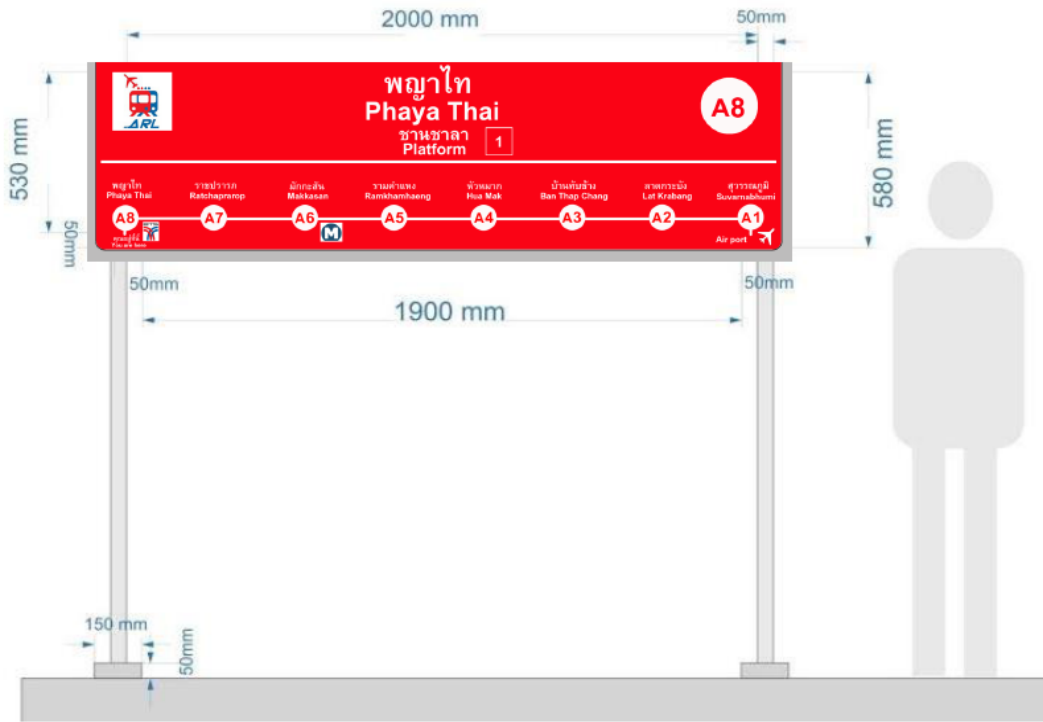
2000 mm

50mm

ARL

พญาไท
Phaya Thai
ชานชาลา
Platform 1

A8

530 mm

580 mm

พญาไท Phaya Thai
ราชปรารภ Ratchaprarop
มักกะสัน Makkasan
รามคำแหง Ramkhamhaeng
หัวหมาก Hua Mak
บ้านทับช้าง Ban Thap Chang
ลาดกระบัง Lat Krabang
สุวรรณภูมิ Suvarnabhumi

A8 A7 A6 A5 A4 A3 A2 A1

คุณอยู่ที่นี่ You are here

M

Air port

50mm

50mm

50mm

1900 mm

150 mm

50mm